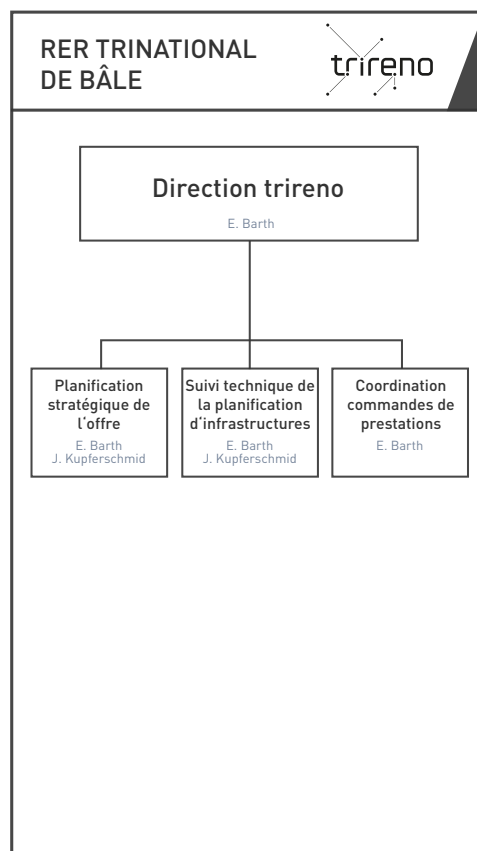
RER TRINATIONAL DE BÂLE

trireno

Direction trireno
E. Barth

Planification stratégique de l'offre
E. Barth
J. Kupferschmid

Suivi technique de la planification d'infrastructures
E. Barth
J. Kupferschmid

Coordination commandes de prestations
E. Barth